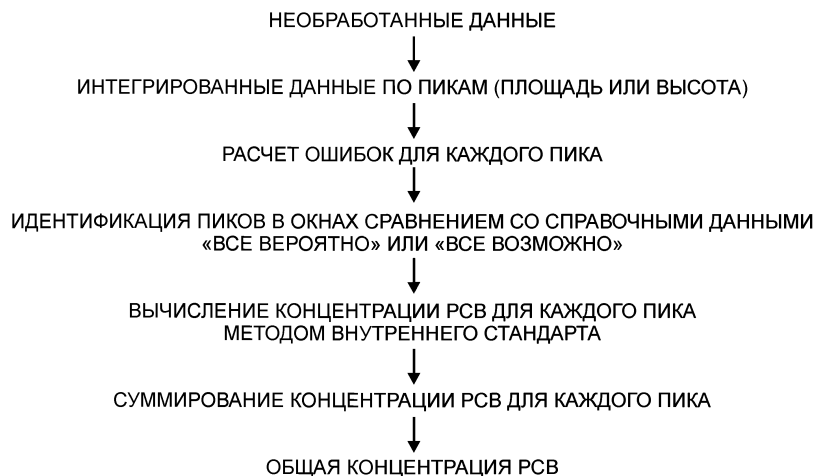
НЕОБРАБОТАННЫЕ ДАННЫЕ

ИНТЕГРИРОВАННЫЕ ДАННЫЕ ПО ПИКАМ (ПЛОЩАДЬ ИЛИ ВЫСОТА)

РАСЧЕТ ОШИБОК ДЛЯ КАЖДОГО ПИКА

ИДЕНТИФИКАЦИЯ ПИКОВ В ОКНАХ СРАВНЕНИЕМ СО СПРАВОЧНЫМИ ДАННЫМИ «ВСЕ ВЕРОЯТНО» ИЛИ «ВСЕ ВОЗМОЖНО»

ВЫЧИСЛЕНИЕ КОНЦЕНТРАЦИИ РСВ ДЛЯ КАЖДОГО ПИКА МЕТОДОМ ВНУТРЕННЕГО СТАНДАРТА

СУММИРОВАНИЕ КОНЦЕНТРАЦИИ РСВ ДЛЯ КАЖДОГО ПИКА

ОБЩАЯ КОНЦЕНТРАЦИЯ РСВ